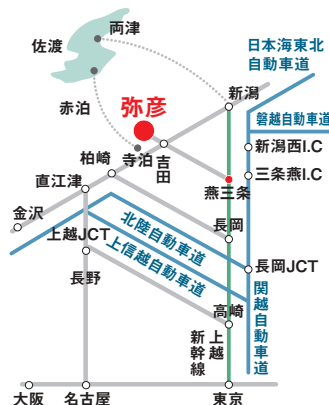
両津
佐渡
赤泊
弥彦
寺泊
吉田
柏崎
直江津
金沢
上越JCT
長野
大阪
名古屋
東京
新潟
日本海東北自動車道
磐越自動車道
新潟西I.C
三条燕I.C
燕三条
長岡
長岡JCT
北陸自動車道
上信越自動車道
高崎
上越新幹線
関越自動車道